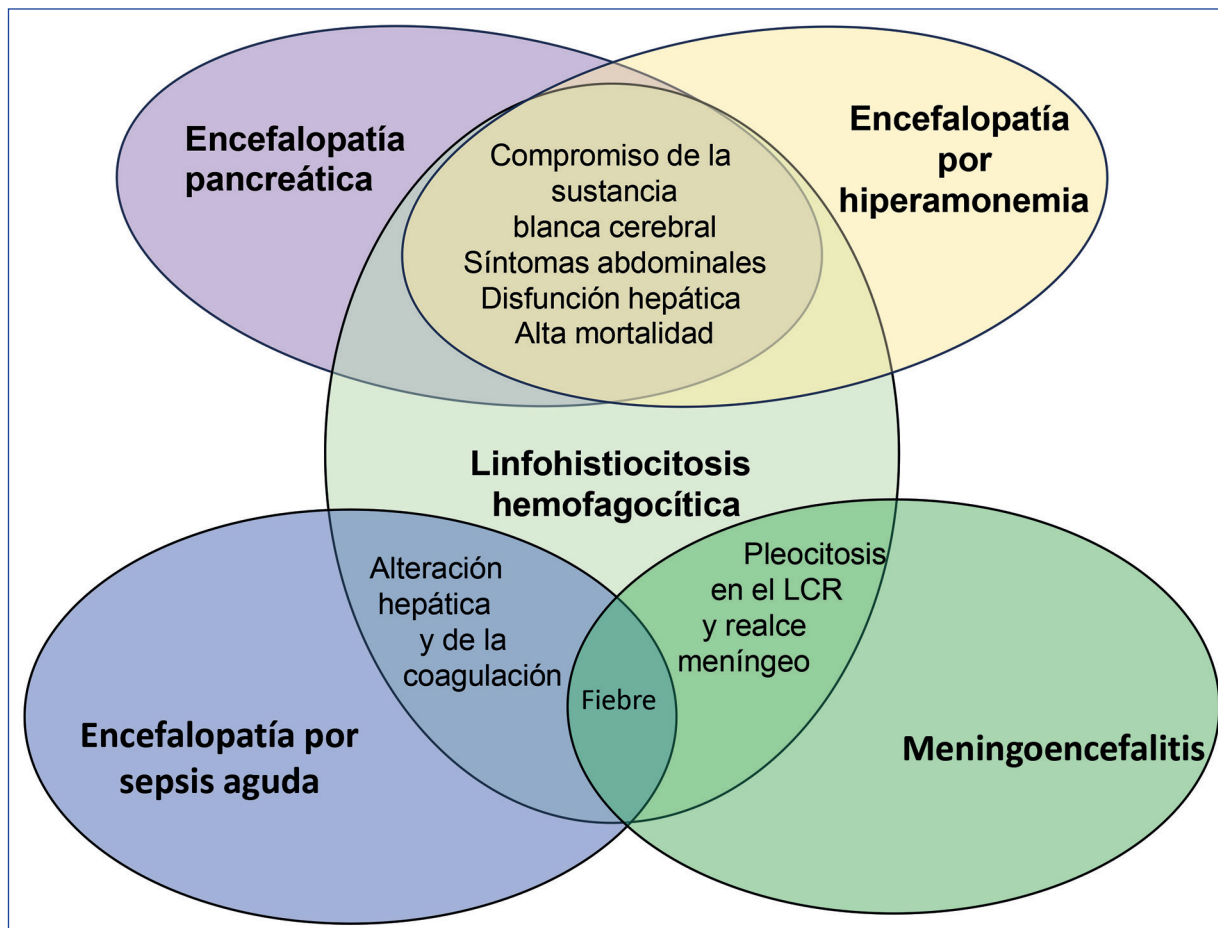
Encefalopatía pancreática

Encefalopatía por hiperamonemia

Compromiso de la sustancia blanca cerebral
Síntomas abdominales
Disfunción hepática
Alta mortalidad

Linfohistiocitosis hemofagocítica

Alteración hepática y de la coagulación

Fiebre

Pleocitosis en el LCR y realce meníngeo

Encefalopatía por sepsis aguda

Meningoencefalitis